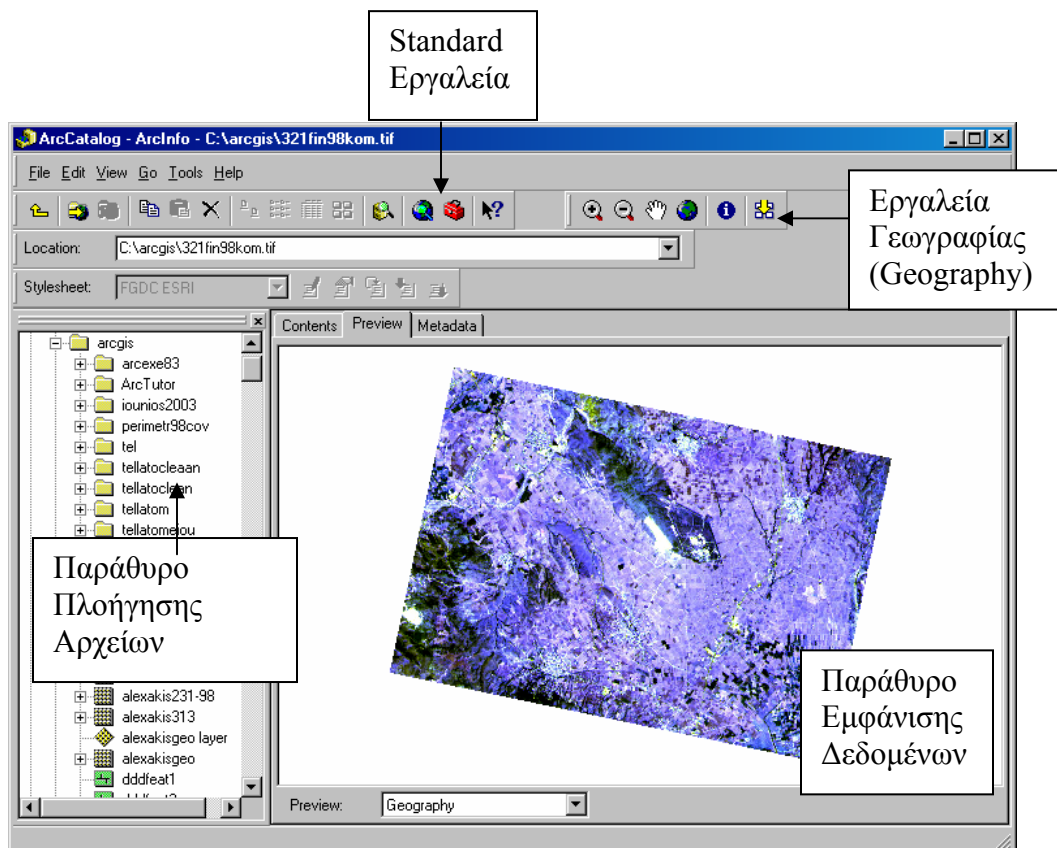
Standard
Εργαλεία

ArcCatalog - ArcInfo - C:\arcgis\321fin98kom.tif

File Edit View Go Tools Help

Εργαλεία
Γεωγραφίας
(Geography)

Location: C:\arcgis\321fin98kom.tif

Stylesheet: FGDC ESRI

Contents Preview Metadata

arcgis
arcexe83
ArcTutor
iounios2003
perimetr98cov
tel
tellatocleaan
tellatoclean
tellatom
tellatomerou

Παράθυρο
Πλοήγησης
Αρχείων

alexakis231-98
alexakis313
alexakisgeo layer
alexakisgeo
dddfeat1
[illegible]

Παράθυρο
Εμφάνισης
Δεδομένων

Preview: Geography